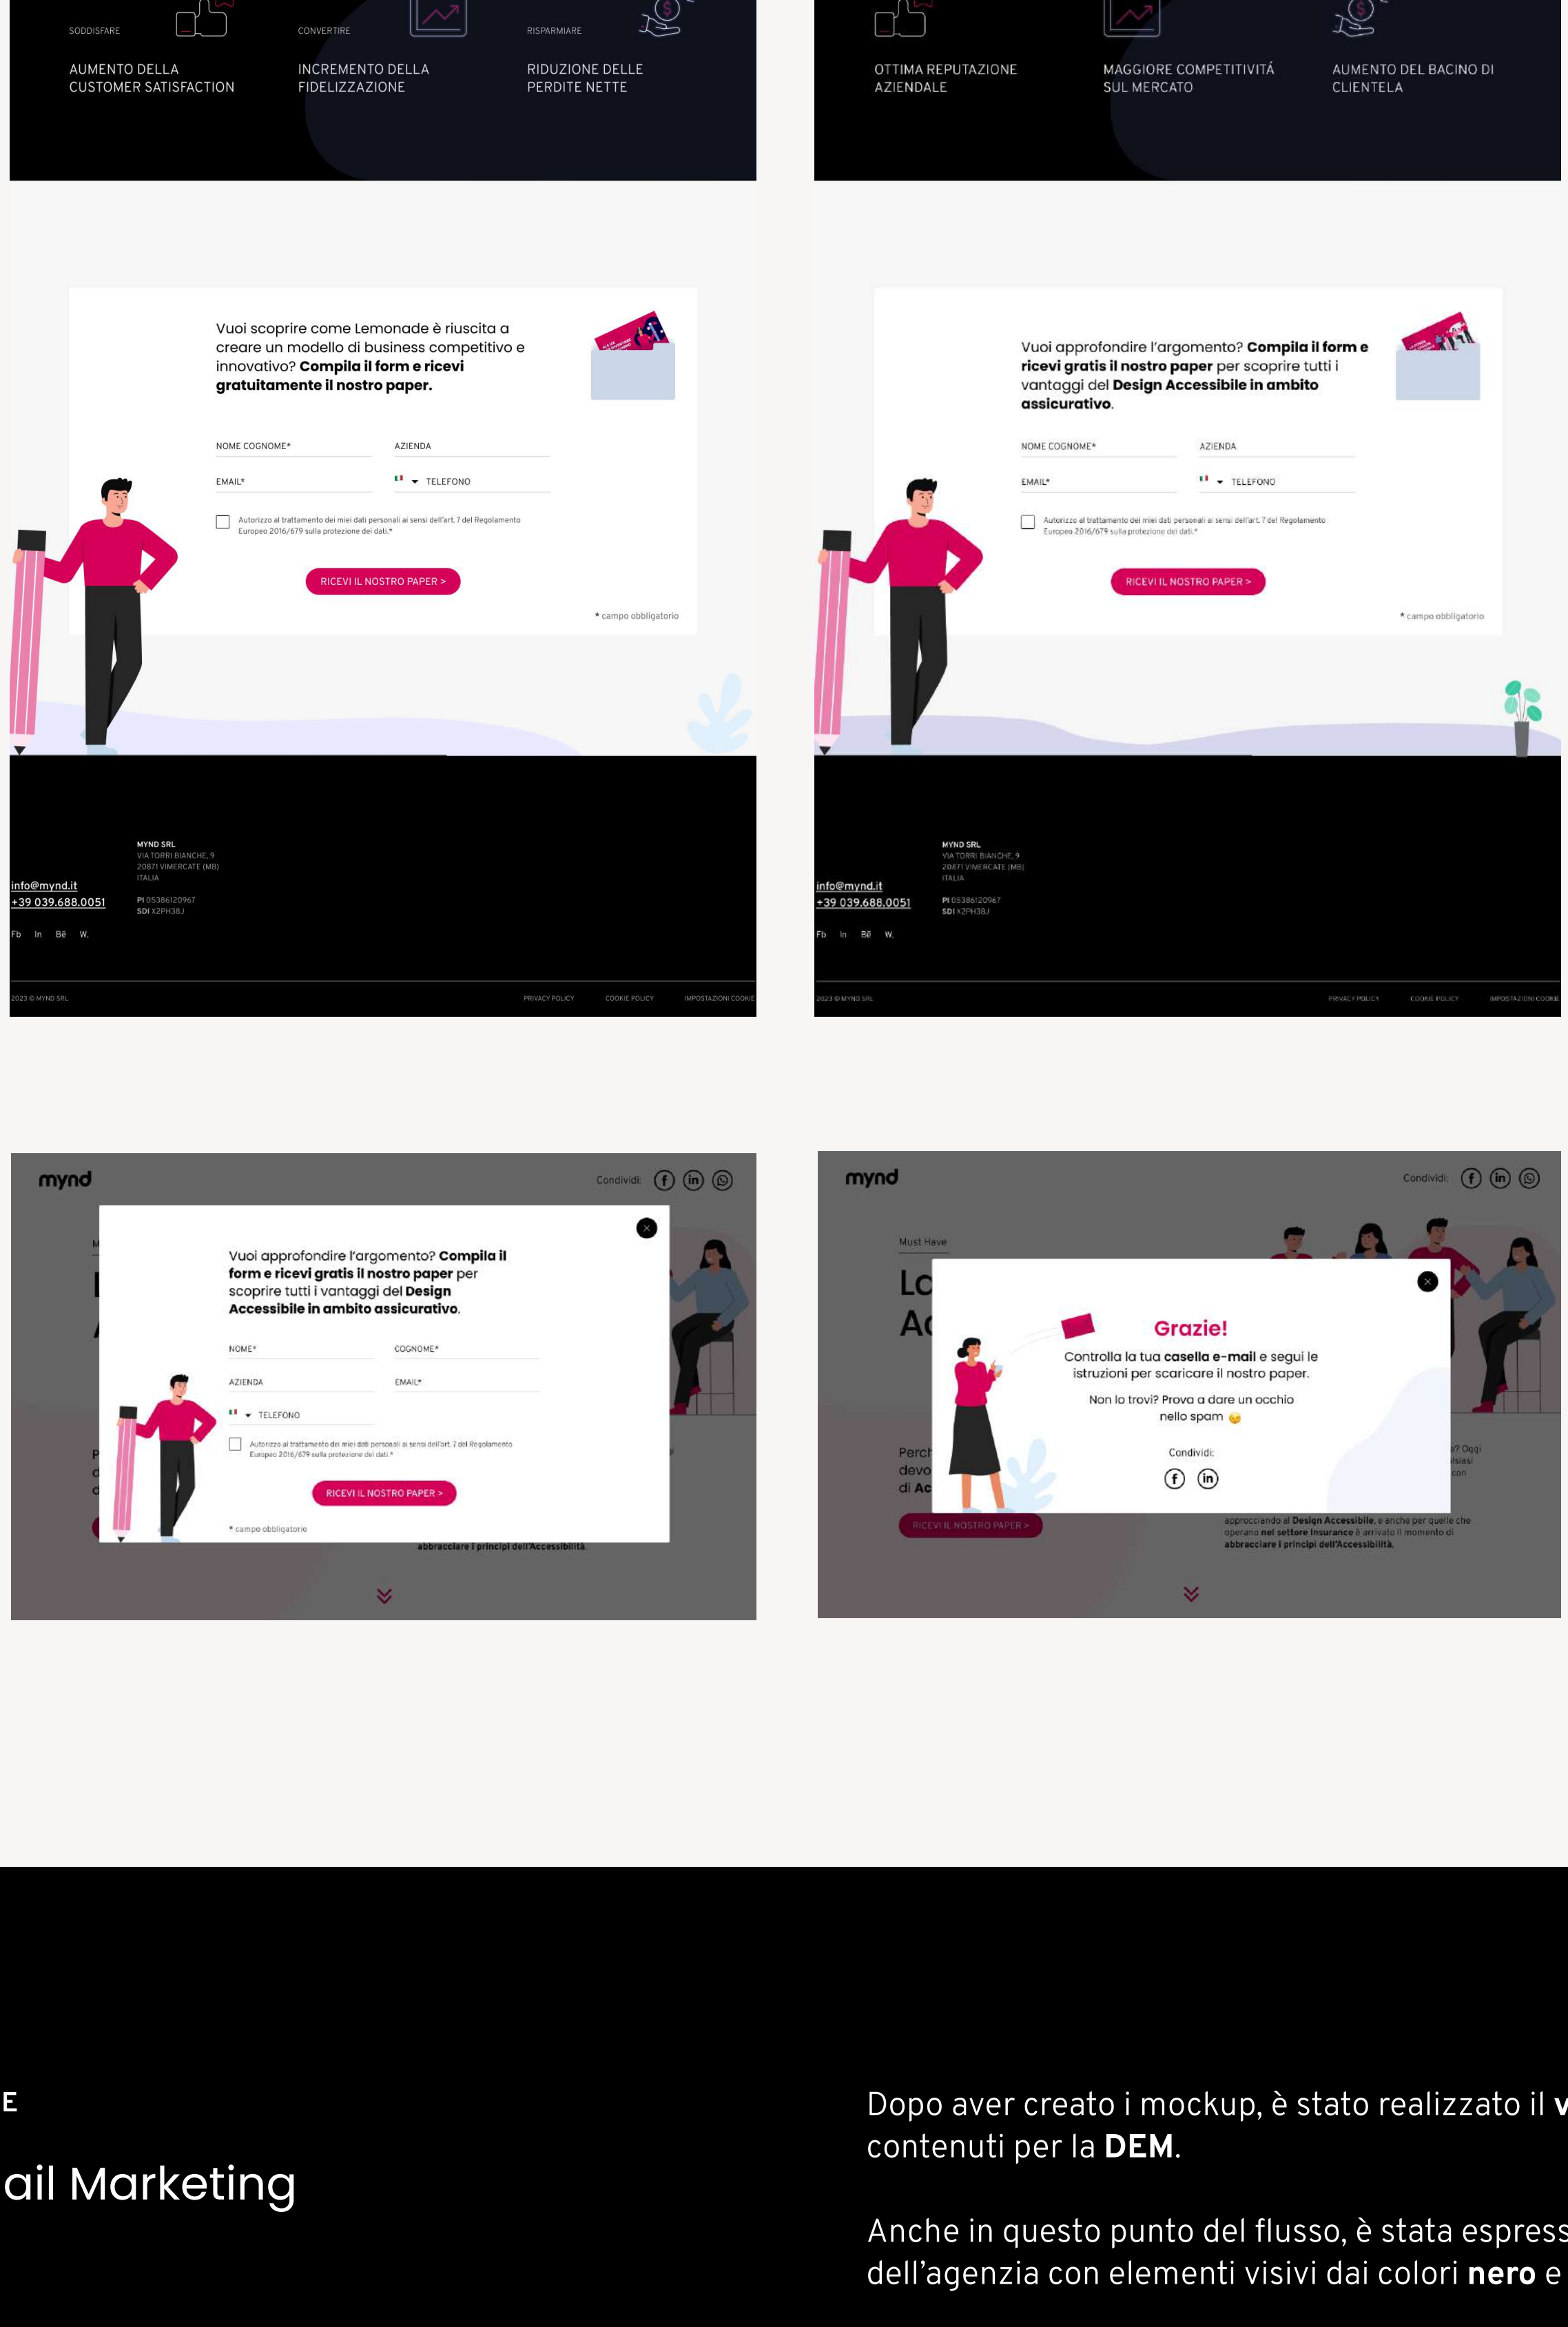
SODDISFARE

AUMENTO DELLA CUSTOMER SATISFACTION

CONVERTIRE

INCREMENTO DELLA FIDELIZZAZIONE

RISPARMIARE

RIDUZIONE DELLE PERDITE NETTE

OTTIMA REPUTAZIONE AZIENDALE

MAGGIORE COMPETITIVITÁ SUL MERCATO

AUMENTO DEL BACINO DI CLIENTELA

Vuoi scoprire come Lemonade è riuscita a creare un modello di business competitivo e innovativo? **Compila il form e ricevi gratuitamente il nostro paper.**

NOME COGNOME*
AZIENDA
EMAIL*
TELEFONO

Autorizzo al trattamento dei miei dati personali ai sensi dell'art. 7 del Regolamento Europeo 2016/679 sulla protezione dei dati.*

RICEVI IL NOSTRO PAPER >

* campo obbligatorio

Vuoi approfondire l'argomento? **Compila il form e ricevi gratis il nostro paper** per scoprire tutti i vantaggi del **Design Accessibile in ambito assicurativo.**

NOME COGNOME*
AZIENDA
EMAIL*
TELEFONO

Autorizzo al trattamento dei miei dati personali ai sensi dell'art. 7 del Regolamento Europeo 2016/679 sulla protezione dei dati.*

RICEVI IL NOSTRO PAPER >

* campo obbligatorio

MYND SRL
VIA TORRI BIANCHE, 9
20871 VIMERCATE (MB)
ITALIA
info@mynd.it
+39 039.688.0051
PI 05386120967
SDI X2PH38J
Fb In Bē W.
2023 © MYND SRL
PRIVACY POLICY
COOKIE POLICY
IMPOSTAZIONI COOKIE

MYND SRL
VIA TORRI BIANCHE, 9
20871 VIMERCATE (MB)
ITALIA
info@mynd.it
+39 039.688.0051
PI 05386120967
SDI X2PH38J
Fb In Bē W.
2023 © MYND SRL
PRIVACY POLICY
COOKIE POLICY
IMPOSTAZIONI COOKIE

mynd
Condividi:

Vuoi approfondire l'argomento? **Compila il form e ricevi gratis il nostro paper** per scoprire tutti i vantaggi del **Design Accessibile in ambito assicurativo.**

NOME*
COGNOME*
AZIENDA
EMAIL*
TELEFONO

Autorizzo al trattamento dei miei dati personali ai sensi dell'art. 7 del Regolamento Europeo 2016/679 sulla protezione dei dati.*

RICEVI IL NOSTRO PAPER >

* campo obbligatorio

abbracciare i principi dell'Accessibilità.

mynd
Condividi:
Must Have

Grazie!

Controlla la tua **casella e-mail** e segui le istruzioni per scaricare il nostro paper.

Non lo trovi? Prova a dare un occhio nello spam

Condividi:

RICEVI IL NOSTRO PAPER >

approcciando al **Design Accessibile**, e anche per quelle che operano **nel settore Insurance** è arrivato il momento di **abbracciare i principi dell'Accessibilità.**

E

ail Marketing

Dopo aver creato i mockup, è stato realizzato il v contenuti per la **DEM**.

Anche in questo punto del flusso, è stata espress dell'agenzia con elementi visivi dai colori **nero** e